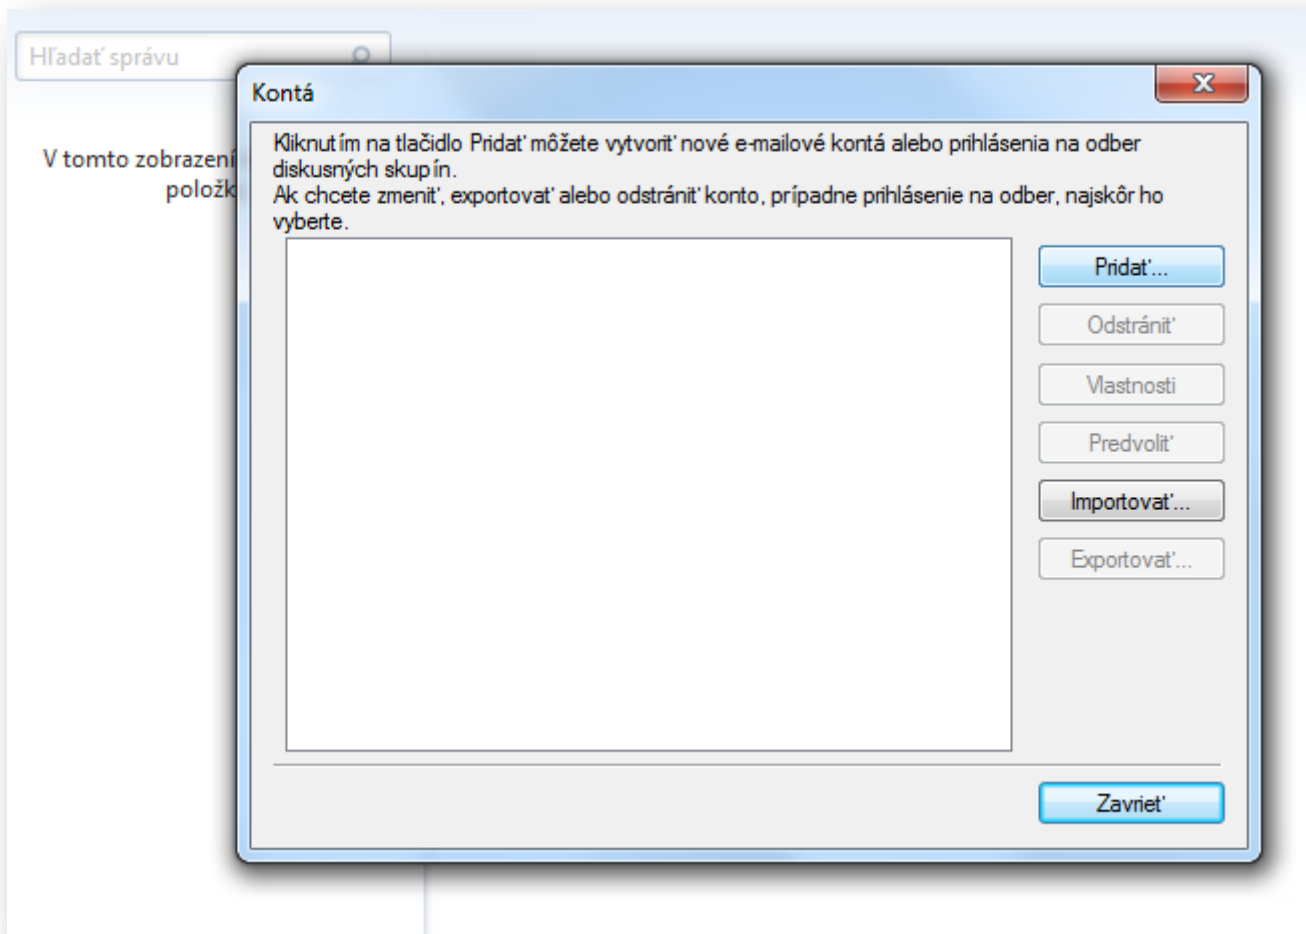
Hľadať správu

V tomto zobrazení
položk

Kontá

Kliknutím na tlačidlo Pridať môžete vytvoriť nové e-mailové kontá alebo prihlásenia na odber diskusných skupín.
Ak chcete zmeniť, exportovať alebo odstrániť konto, prípadne prihlásenie na odber, najskôr ho vyberte.

Pridať...
Odstrániť
Vlastnosti
Predvoliť
Importovať...
Exportovať...

Zavrieť